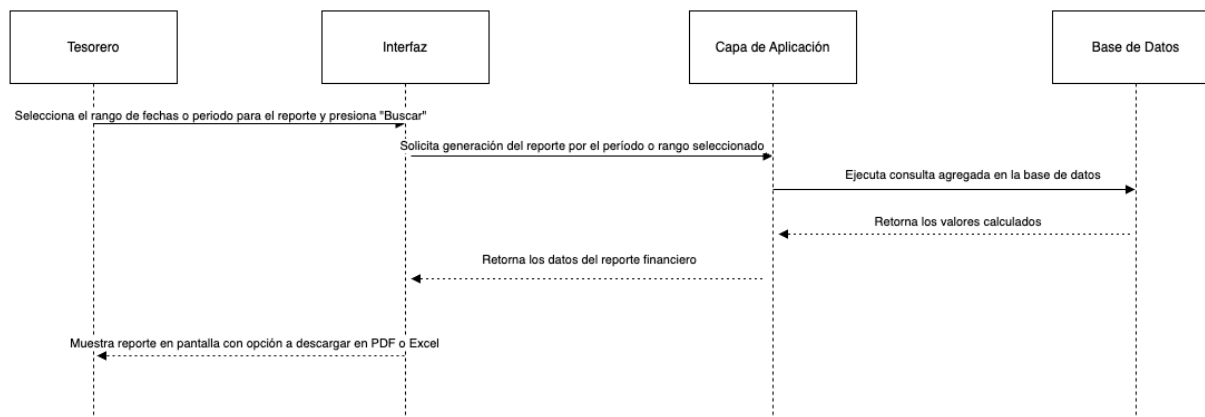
Tesorero

Interfaz

Capa de Aplicación

Base de Datos

Selecciona el rango de fechas o periodo para el reporte y presiona "Buscar"

Solicita generación del reporte por el período o rango seleccionado

Ejecuta consulta agregada en la base de datos

Retorna los valores calculados

Retorna los datos del reporte financiero

Muestra reporte en pantalla con opción a descargar en PDF o Excel